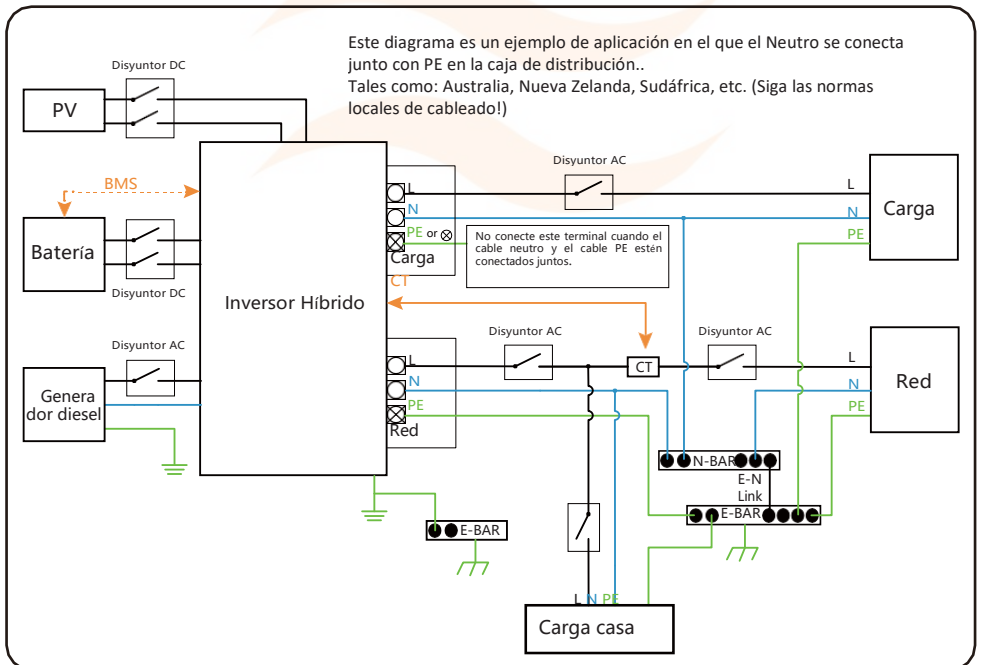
Este diagrama es un ejemplo de aplicación en el que el Neutro se conecta junto con PE en la caja de distribución..
Tales como: Australia, Nueva Zelanda, Sudáfrica, etc. (Siga las normas locales de cableado!)

Disyuntor DC
PV
BMS
Batería
Disyuntor DC
Disyuntor AC
Genera dor diesel
Inversor Híbrido
L
N
PE or
Carga
CT
No conecte este terminal cuando el cable neutro y el cable PE estén conectados juntos.
Disyuntor AC
L
N
PE
Carga
L
N
PE
Red
Disyuntor AC
CT
Disyuntor AC
L
N
PE
Red
N-BAR
E-N
Link
E-BAR
E-BAR
L N PE
Carga casa